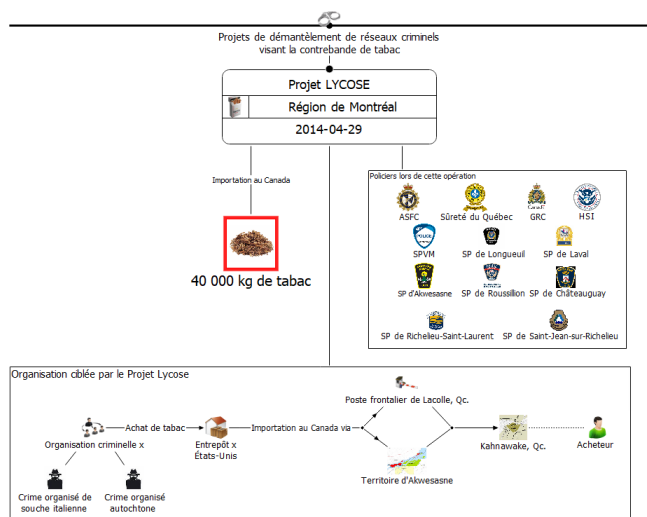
Projets de démantèlement de réseaux criminels visant la contrebande de tabac

Projet LYCOSE

Région de Montréal

2014-04-29

Importation au Canada

40 000 kg de tabac

Policiers lors de cette opération

ASFC

Sûreté du Québec

GRC

HSI

SPVM

SP de Longueuil

SP de Laval

SP d'Akwesasne

SP de Roussillon

SP de Châteauguay

SP de Richelieu-Saint-Laurent

SP de Saint-Jean-sur-Richelieu

Organisation ciblée par le Projet Lycose

Organisation criminelle x

Achat de tabac

Entrepôt x États-Unis

Importation au Canada via

Poste frontalier de Lacolle, Qc.

Territoire d'Akwesasne

Kahnawake, Qc.

Acheteur

Crime organisé de souche italienne

Crime organisé autochtone